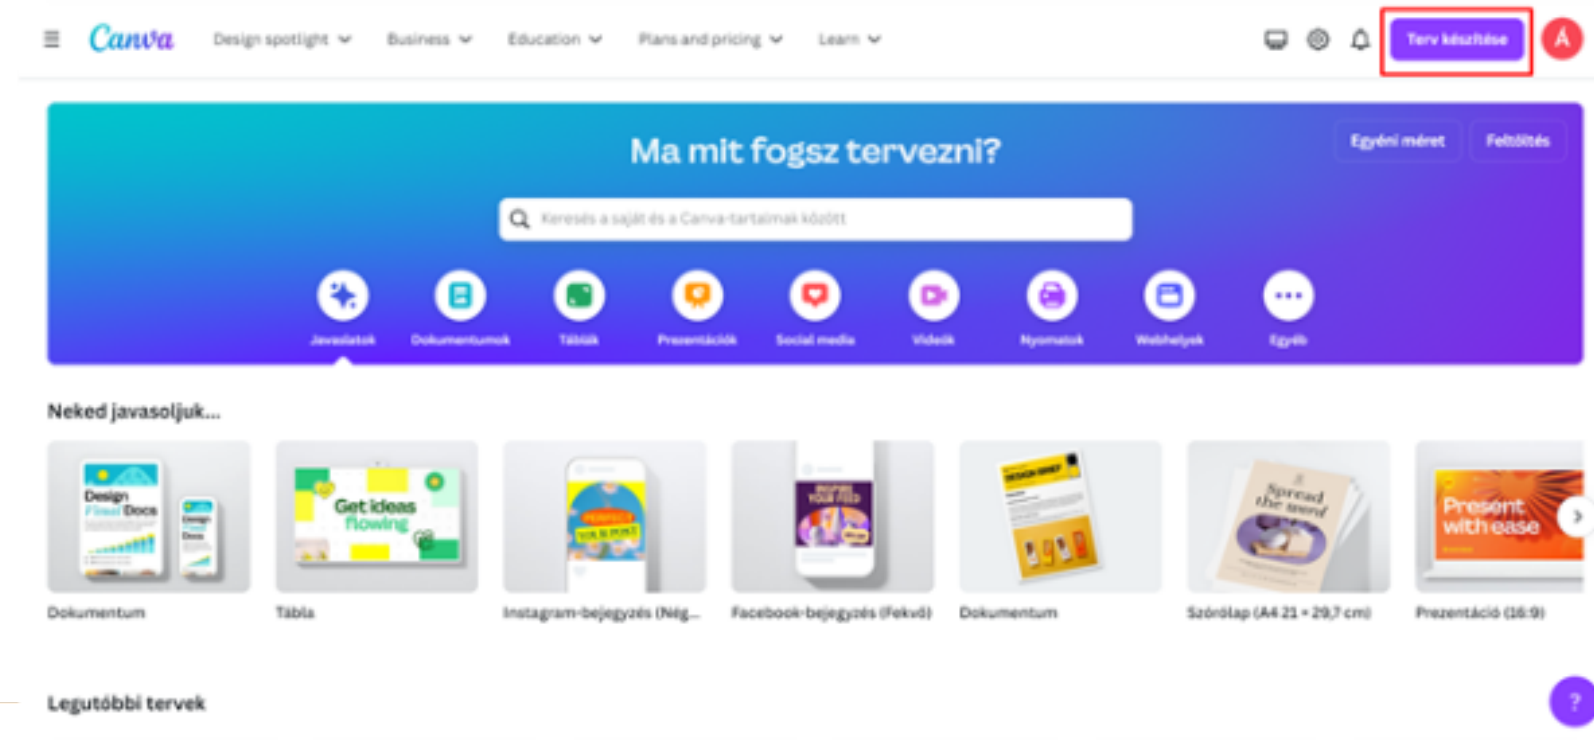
Canva Design spotlight Business Education Plans and pricing Learn

Terv készítése

A

Ma mit fogsz tervezni?

Egyéni méret Feltöltés

Keresés a saját és a Canva-tartalmak között

Javaslatok Dokumentumok Táblák Prezentációk Social media Videók Nyomatok Webhelyek Egyéb

Neked javasoljuk...

Design Final Docs

Get ideas flowing

Spread the word

Present with ease

Dokumentum

Tábla

Instagram-bejegyzés (Nég...

Facebook-bejegyzés (Fekvő)

Dokumentum

Szórólap (A4 21 × 29,7 cm)

Prezentáció (16:9)

Legutóbbi tervek

?